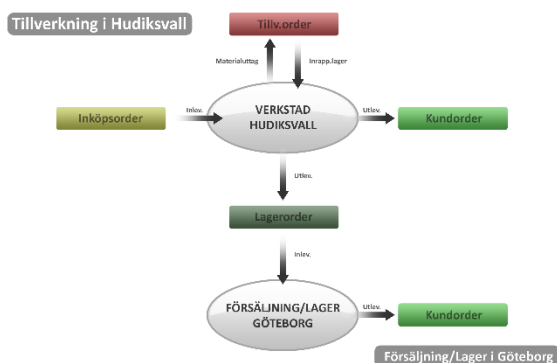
Tillverkning i Hudiksvall

Tillv.order

Materialuttag

Inrapp.lager

Inköpsorder

Inlev.

VERKSTAD HUDIKSVALL

Utlev.

Kundorder

Utlev.

Lagerorder

Inlev.

FÖRSÄLJNING/LAGER GÖTEBORG

Utlev.

Kundorder

Försäljning/Lager i Göteborg